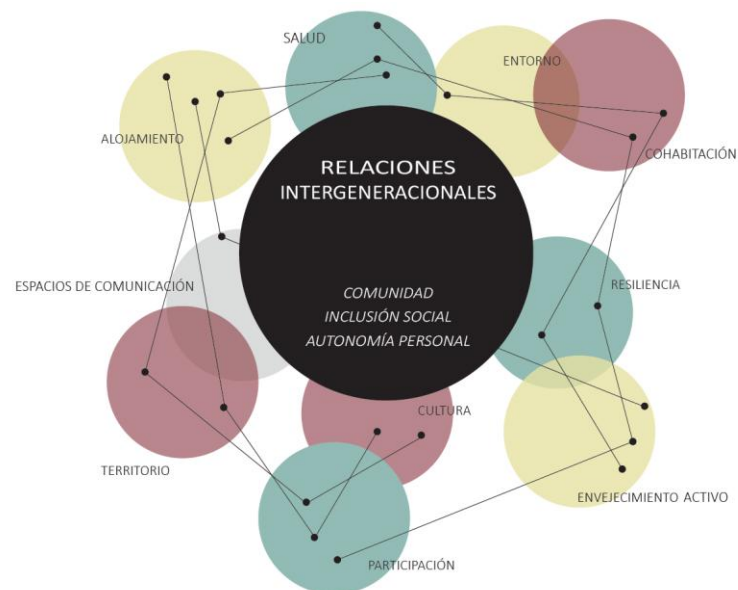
SALUD

ENTORNO

ALOJAMIENTO

COHABITACIÓN

RELACIONES INTERGENERACIONALES

ESPACIOS DE COMUNICACIÓN

COMUNIDAD
INCLUSIÓN SOCIAL
AUTONOMÍA PERSONAL

RESILIENCIA

CULTURA

TERRITORIO

ENVEJECIMIENTO ACTIVO

PARTICIPACIÓN